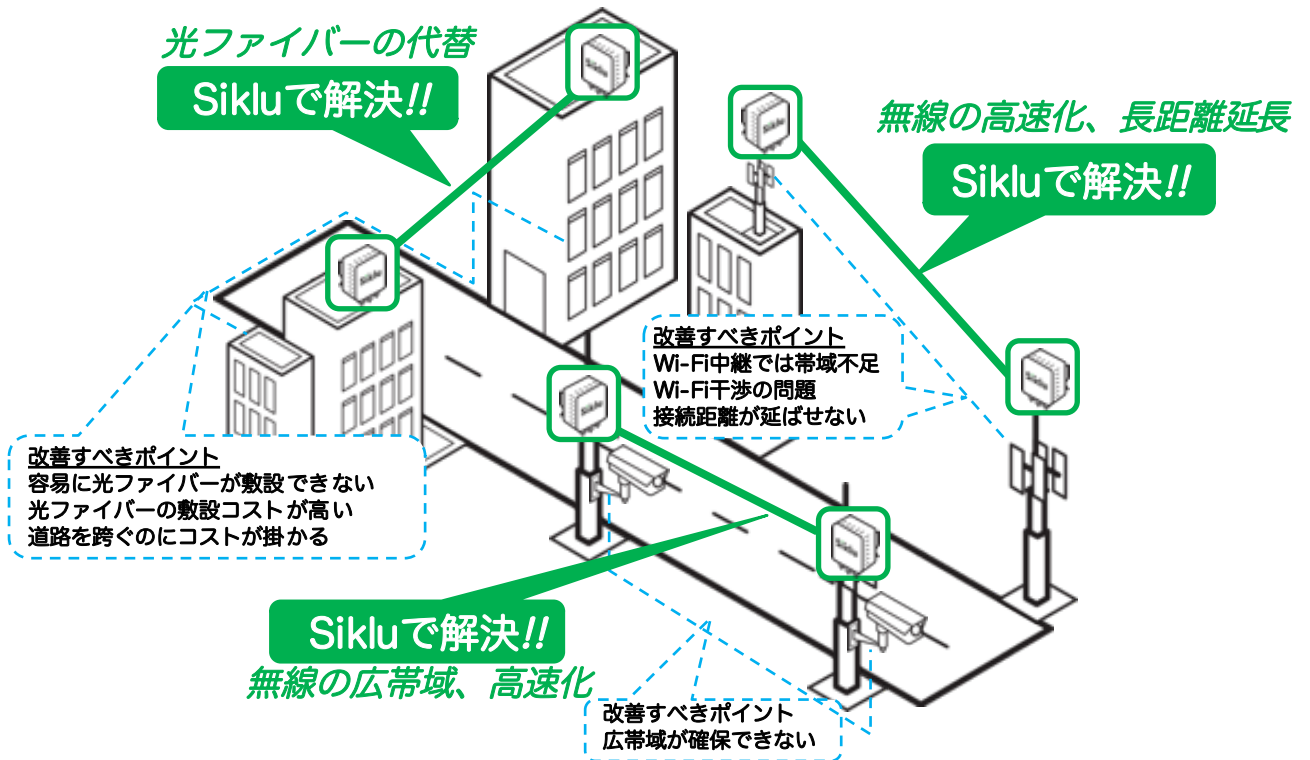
光ファイバーの代替

Sikluで解決!!

無線の高速化、長距離延長

Sikluで解決!!

改善すべきポイント
Wi-Fi中継では帯域不足
Wi-Fi干渉の問題
接続距離が延ばせない

改善すべきポイント
容易に光ファイバーが敷設できない
光ファイバーの敷設コストが高い
道路を跨ぐのにコストが掛かる

Sikluで解決!!
無線の広帯域、高速化

改善すべきポイント
広帯域が確保できない

Siklu
Siklu
Siklu
Siklu
Siklu
Siklu